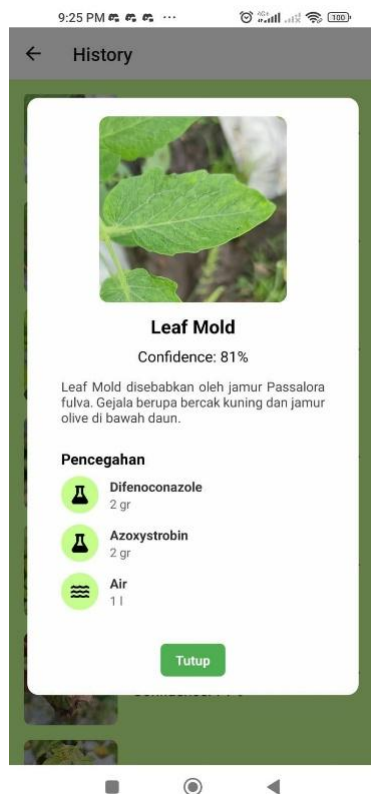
9:25 PM ··· 100

History

Leaf Mold

Confidence: 81%

Leaf Mold disebabkan oleh jamur Passalora fulva. Gejala berupa bercak kuning dan jamur olive di bawah daun.

Pencegahan

Difenoconazole
2 gr

Azoxystrobin
2 gr

Air
1 l

Tutup